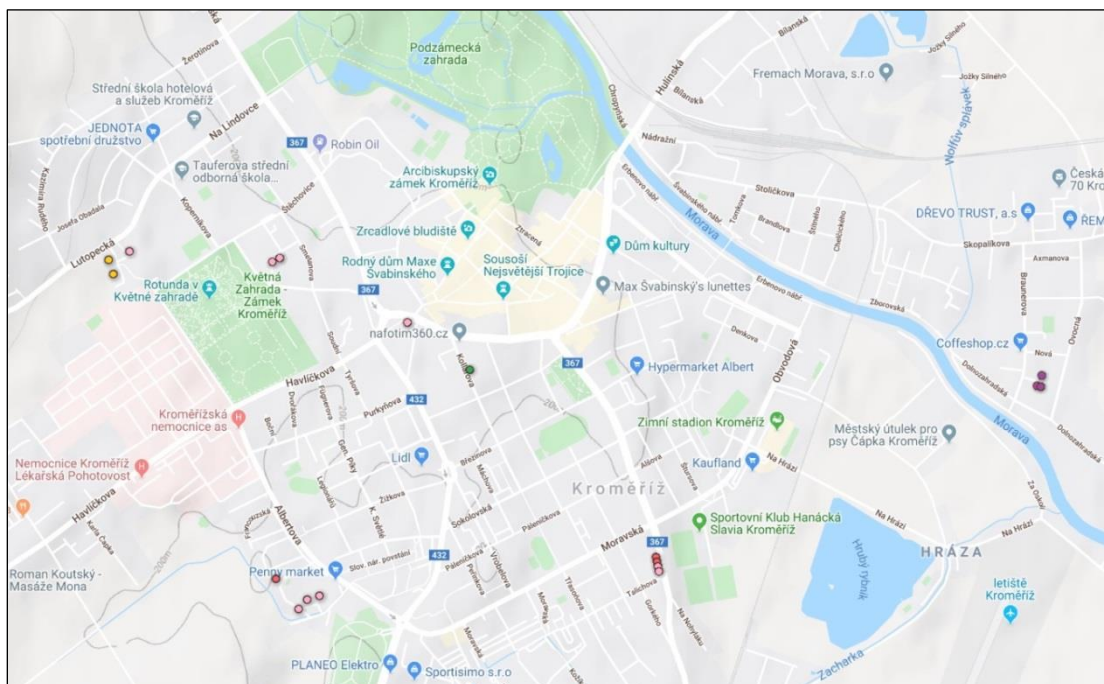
Podzámecká zahrada

Střední škola hotelová a služeb Kroměříž

JEDNOTA spotřební družstvo

Na Lindovce

367

Robin Oil

Tauferova střední odborná škola...

Arcibiskupský zámek Kroměříž

Zrcadlové bludiště

Sousoší Nejsvětější Trojice

Rodný dům Maxe Švabinského

Dům kultury

Max Švabinský's lunettes

Rotunda v Květné zahradě

Květná Zahrada - Zámek Kroměříž

Lutopecká

367

nafotim360.cz

Havlíčkova

432

Hypermarket Albert

Kroměřížská nemocnice as

Nemocnice Kroměříž Lékařská Pohotovost

Havlíčkova

Lidl

Zimní stadion Kroměříž

Kaufland

Na Hrázi

Městský útulek pro psy Čápka Kroměříž

Kroměříž

Sportovní Klub Hanácká Slavia Kroměříž

Albertova

Moravská

367

432

Roman Koutský - Masáže Mona

Penny market

Slov. nár. povstání

HRÁZA

Hrubý rybník

letiště Kroměříž

PLANEO Elektro

Sportisimo s.r.o

Zacharka

Fremach Morava, s.r.o

Hulínská

Chropyňská

Nádražní

Stoličkova

Morava

DŘEVO TRUST, a.s

Česká 70 Kr

ŘEM

Skopalíkova

Axmanova

Zborovská

Coffeeshop.cz

Nová

Obvodová

Morava

Wolfův splávek

Bílanská

Jožky Silného

Na Hrázi

Za Oskol